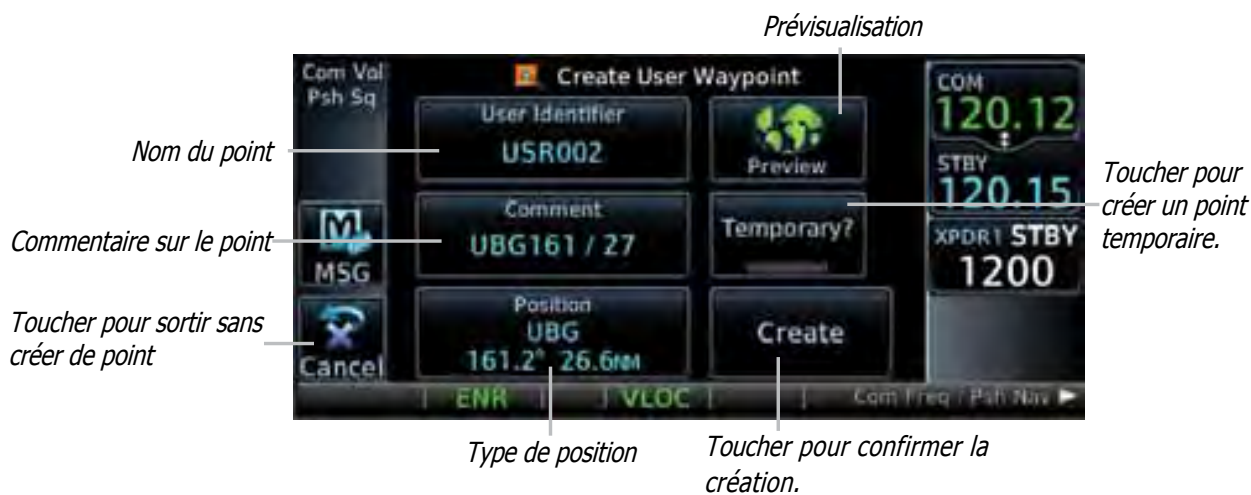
Prévisualisation

Com Vol Psh Sq

Create User Waypoint

User Identifier
USR002

Preview

COM
120.12

STBY
120.15

Nom du point

Toucher pour créer un point temporaire.

Comment
UBG161 / 27

Temporary?

XPDR1 STBY
1200

Commentaire sur le point

MSG

Toucher pour sortir sans créer de point

Cancel

Position
UBG
161.2° 26.6NM

Create

ENR | VLOC | Com Freq / Psh Nav ►

Type de position

Toucher pour confirmer la création.